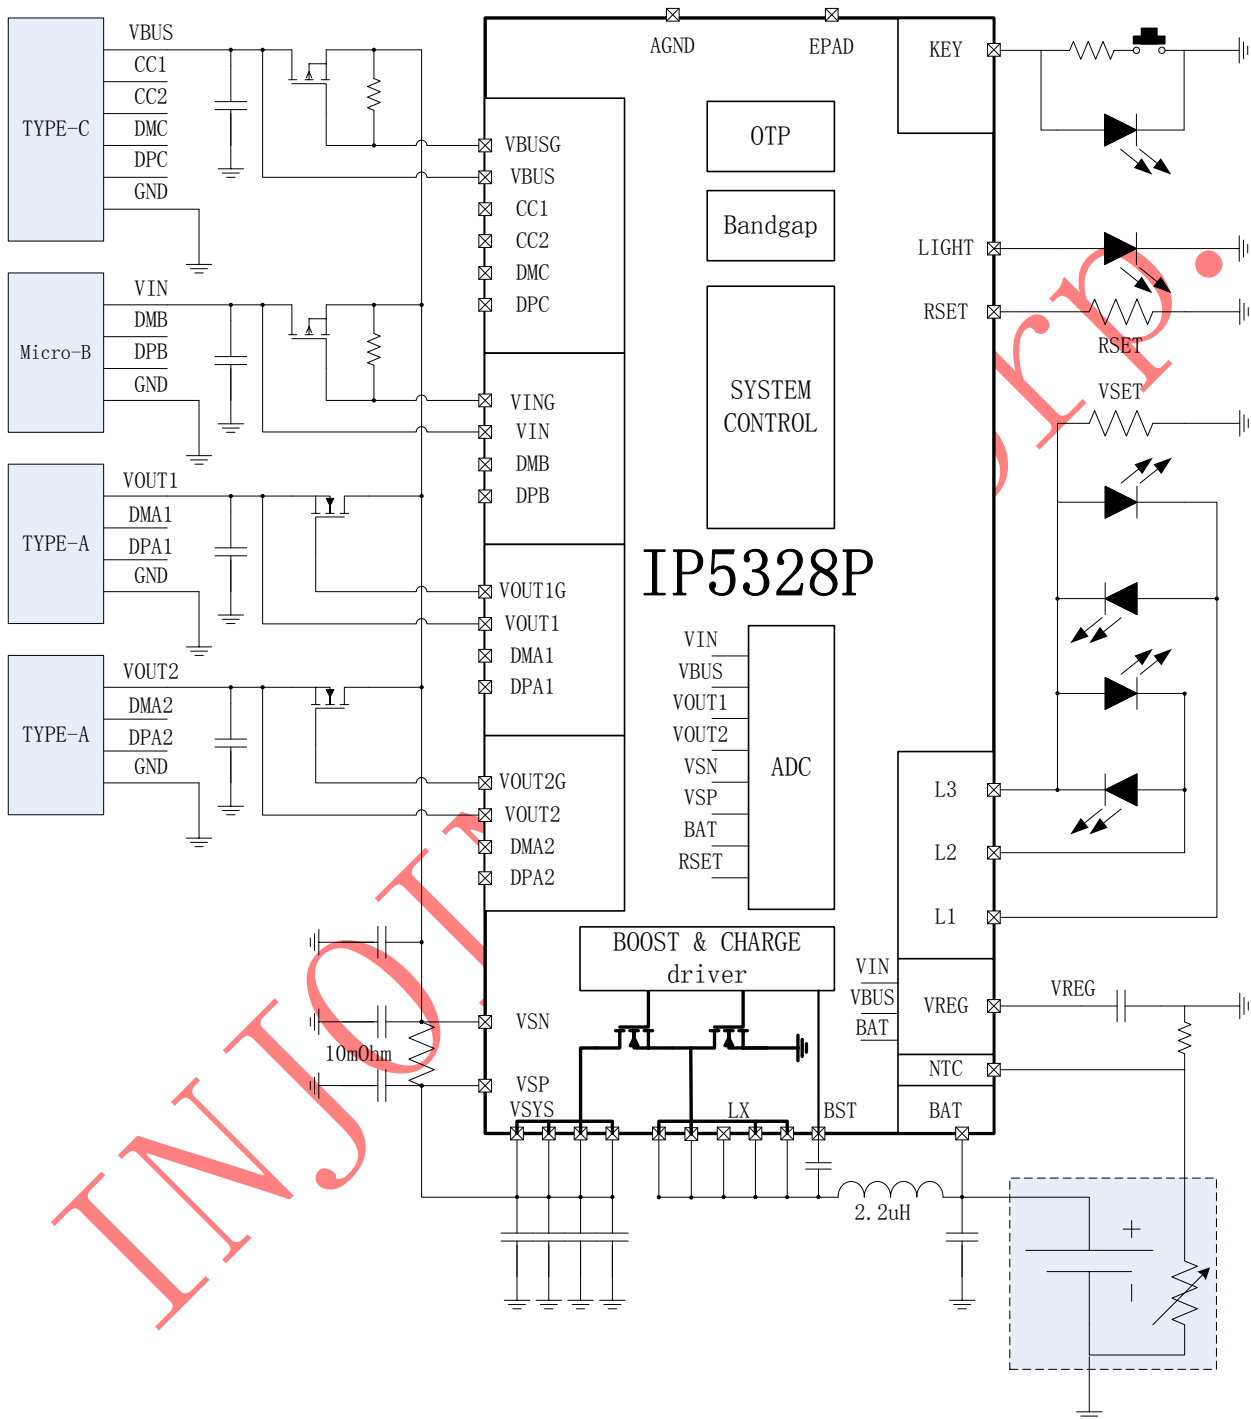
TYPE-C
VBUS
CC1
CC2
DMC
DPC
GND

Micro-B
VIN
DMB
DPB
GND

TYPE-A
VOUT1
DMA1
DPA1
GND

TYPE-A
VOUT2
DMA2
DPA2
GND

AGND
EPAD
KEY

VBUSG
VBUS
CC1
CC2
DMC
DPC

VING
VIN
DMB
DPB

VOUT1G
VOUT1
DMA1
DPA1

VOUT2G
VOUT2
DMA2
DPA2

OTP
Bandgap
SYSTEM CONTROL

IP5328P

VIN
VBUS
VOUT1
VOUT2
VSN
VSP
BAT
RSET
ADC

LIGHT
RSET
RSET
VSET

L3
L2
L1

BOOST & CHARGE driver

VIN
VBUS
BAT
VREG
VREG
NTC
BAT

VSN
10mOhm
VSP
VSYS
LX
BST
2.2uH

+

INJOINIC Corp.